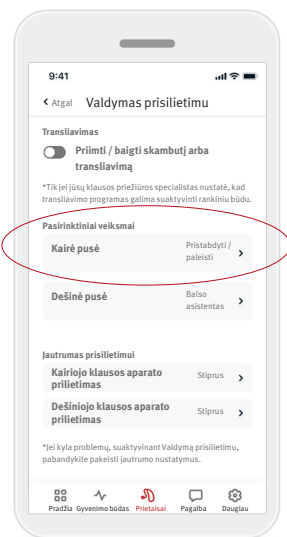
9:41

< Atgal Valdymas prisilietimu

Transliavimas

Priimti / baigti skambutį arba transliavimą

*Tik jei jūsų klausos priežiūros specialistas nustatė, kad transliavimo programas galima suaktyvinti rankiniu būdu.

Pasirinktiniai veiksmai

Kairė pusė Pristabdyti / paleisti >

Dešinė pusė Balso asistentas >

Jautrumas prisilietimui

Kairiojo klausos aparato prilietimas Stiprus >

Dešiniojo klausos aparato prilietimas Stiprus >

*Jei kyla problemų, suaktyvinant Valdymą prisilietimu, pabandykite pakeisti jautrumo nustatymus.

Pradžia Gyvenimo būdas Prietaisai Pagalba Daugiau